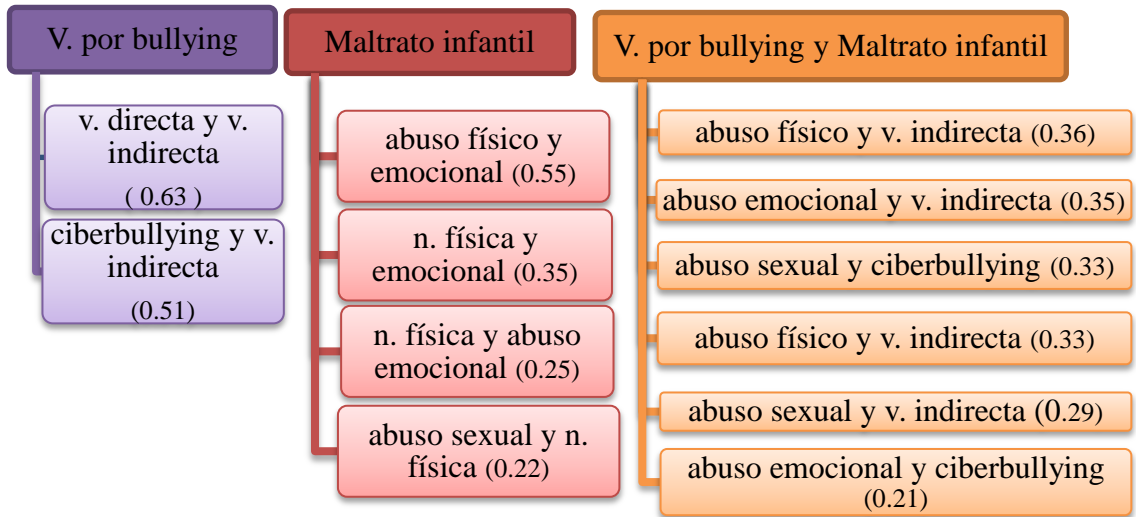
V. por bullying

v. directa y v. indirecta ( 0.63 )

ciberbullying y v. indirecta (0.51)

Maltrato infantil

abuso físico y emocional (0.55)

n. física y emocional (0.35)

n. física y abuso emocional (0.25)

abuso sexual y n. física (0.22)

V. por bullying y Maltrato infantil

abuso físico y v. indirecta (0.36)

abuso emocional y v. indirecta (0.35)

abuso sexual y ciberbullying (0.33)

abuso físico y v. indirecta (0.33)

abuso sexual y v. indirecta (0.29)

abuso emocional y ciberbullying (0.21)